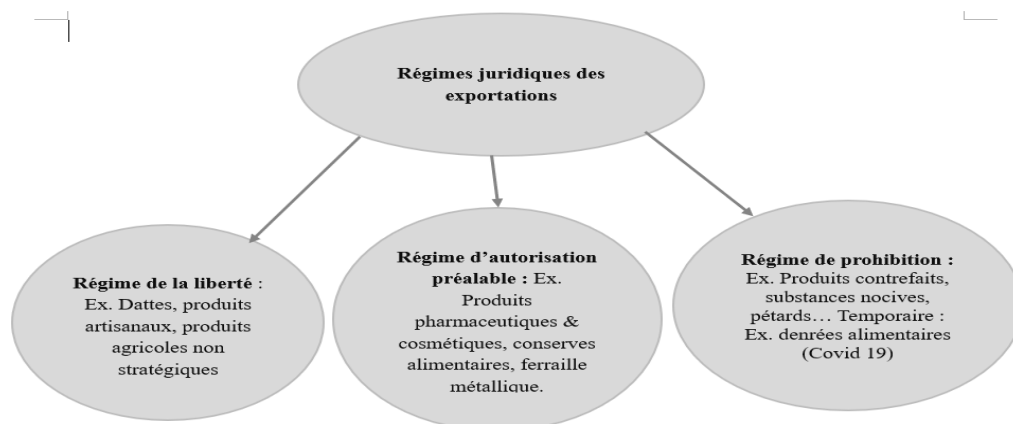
Régimes juridiques des exportations

Régime de la liberté : Ex. Dattes, produits artisanaux, produits agricoles non stratégiques

Régime d'autorisation préalable : Ex. Produits pharmaceutiques & cosmétiques, conserves alimentaires, ferraille métallique.

Régime de prohibition : Ex. Produits contrefaits, substances nocives, pétards… Temporaire : Ex. denrées alimentaires (Covid 19)